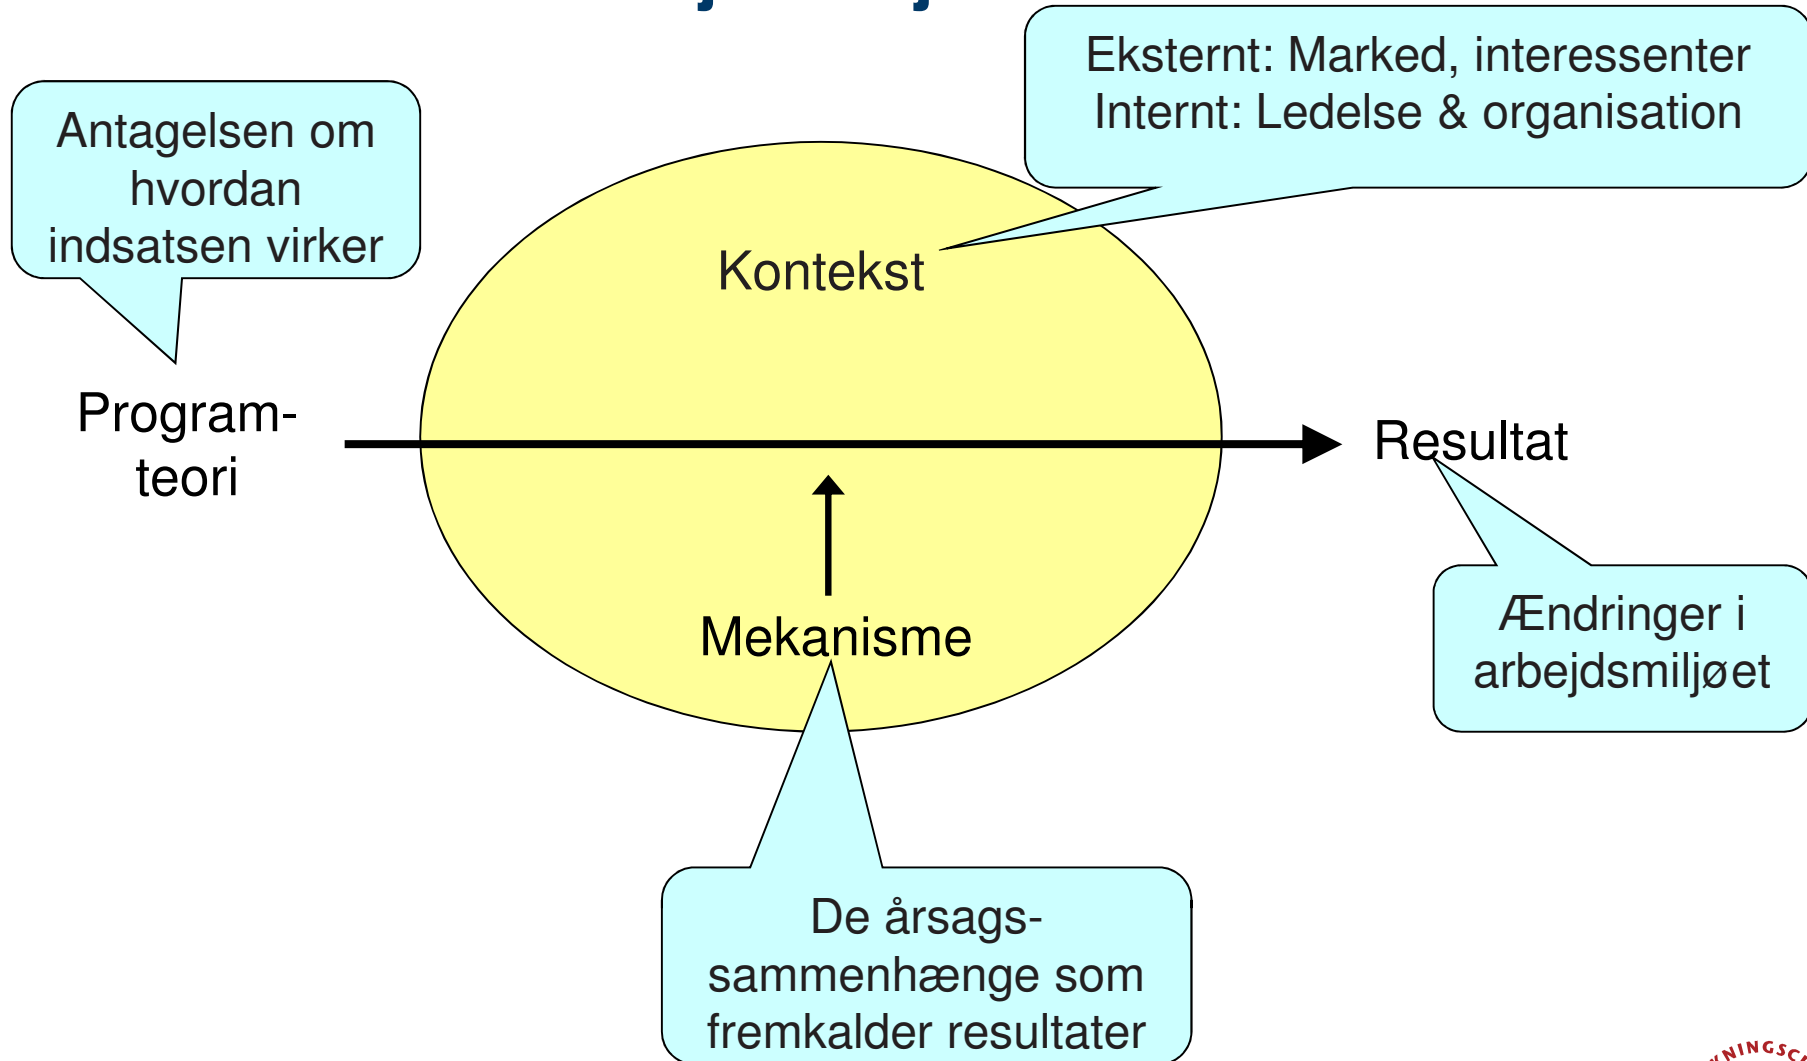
Antagelsen om hvordan indsatsen virker

Eksternt: Marked, interessenter
Internt: Ledelse & organisation

Kontekst

Program-teori

Resultat

Mekanisme

Ændringer i arbejdsmiljøet

De årsags-sammenhænge som fremkalder resultater

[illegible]NINGSC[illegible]